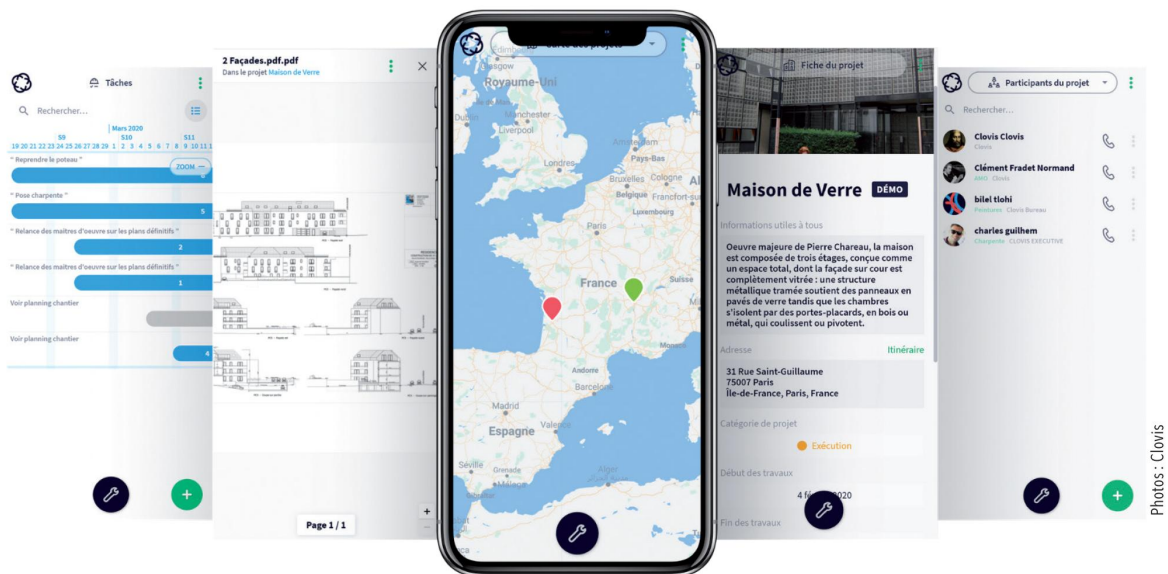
Tâches

Rechercher...

Mars 2020
S9 S10 S11
19 20 21 22 23 24 25 26 27 28 29 1 2 3 4 5 6 7 8 9 10 11 1

" Reprendre le poteau "
ZOOM
" Pose charpente "
5
" Relance des maitres d'oeuvre sur les plans définitifs "
2
" Relance des maitres d'oeuvre sur les plans définitifs "
1
Voir planning chantier
Voir planning chantier
4

2 Façades.pdf.pdf
Dans le projet Maison de Verre

Page 1 / 1

Carte des projets
Royaume-Uni
Manchester
Liverpool
Dublin
Londres
Pays-Bas
Bruxelles
Cologne
Belgique
Luxembourg
Paris
France
Suisse
Andorre
Barcelone
Madrid
Espagne
Valence
Séville
Grenade
Alger

Fiche du projet
Maison de Verre DÉMO
Informations utiles à tous
Oeuvre majeure de Pierre Chareau, la maison est composée de trois étages, conçue comme un espace total, dont la façade sur cour est complètement vitrée : une structure métallique tramée soutient des panneaux en pavés de verre tandis que les chambres s'isolent par des portes-placards, en bois ou métal, qui coulissent ou pivotent.
Adresse Itinéraire
31 Rue Saint-Guillaume
75007 Paris
Île-de-France, Paris, France
Catégorie de projet
Exécution
Début des travaux
4 f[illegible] 2020
Fin des travaux

Participants du projet
Rechercher...
Clovis Clovis
Clovis
Clément Fradet Normand
AMO Clovis
bilel tlohi
Peintures Clovis Bureau
charles guilhem
Charpente CLOVIS EXECUTIVE

Photos : Clovis